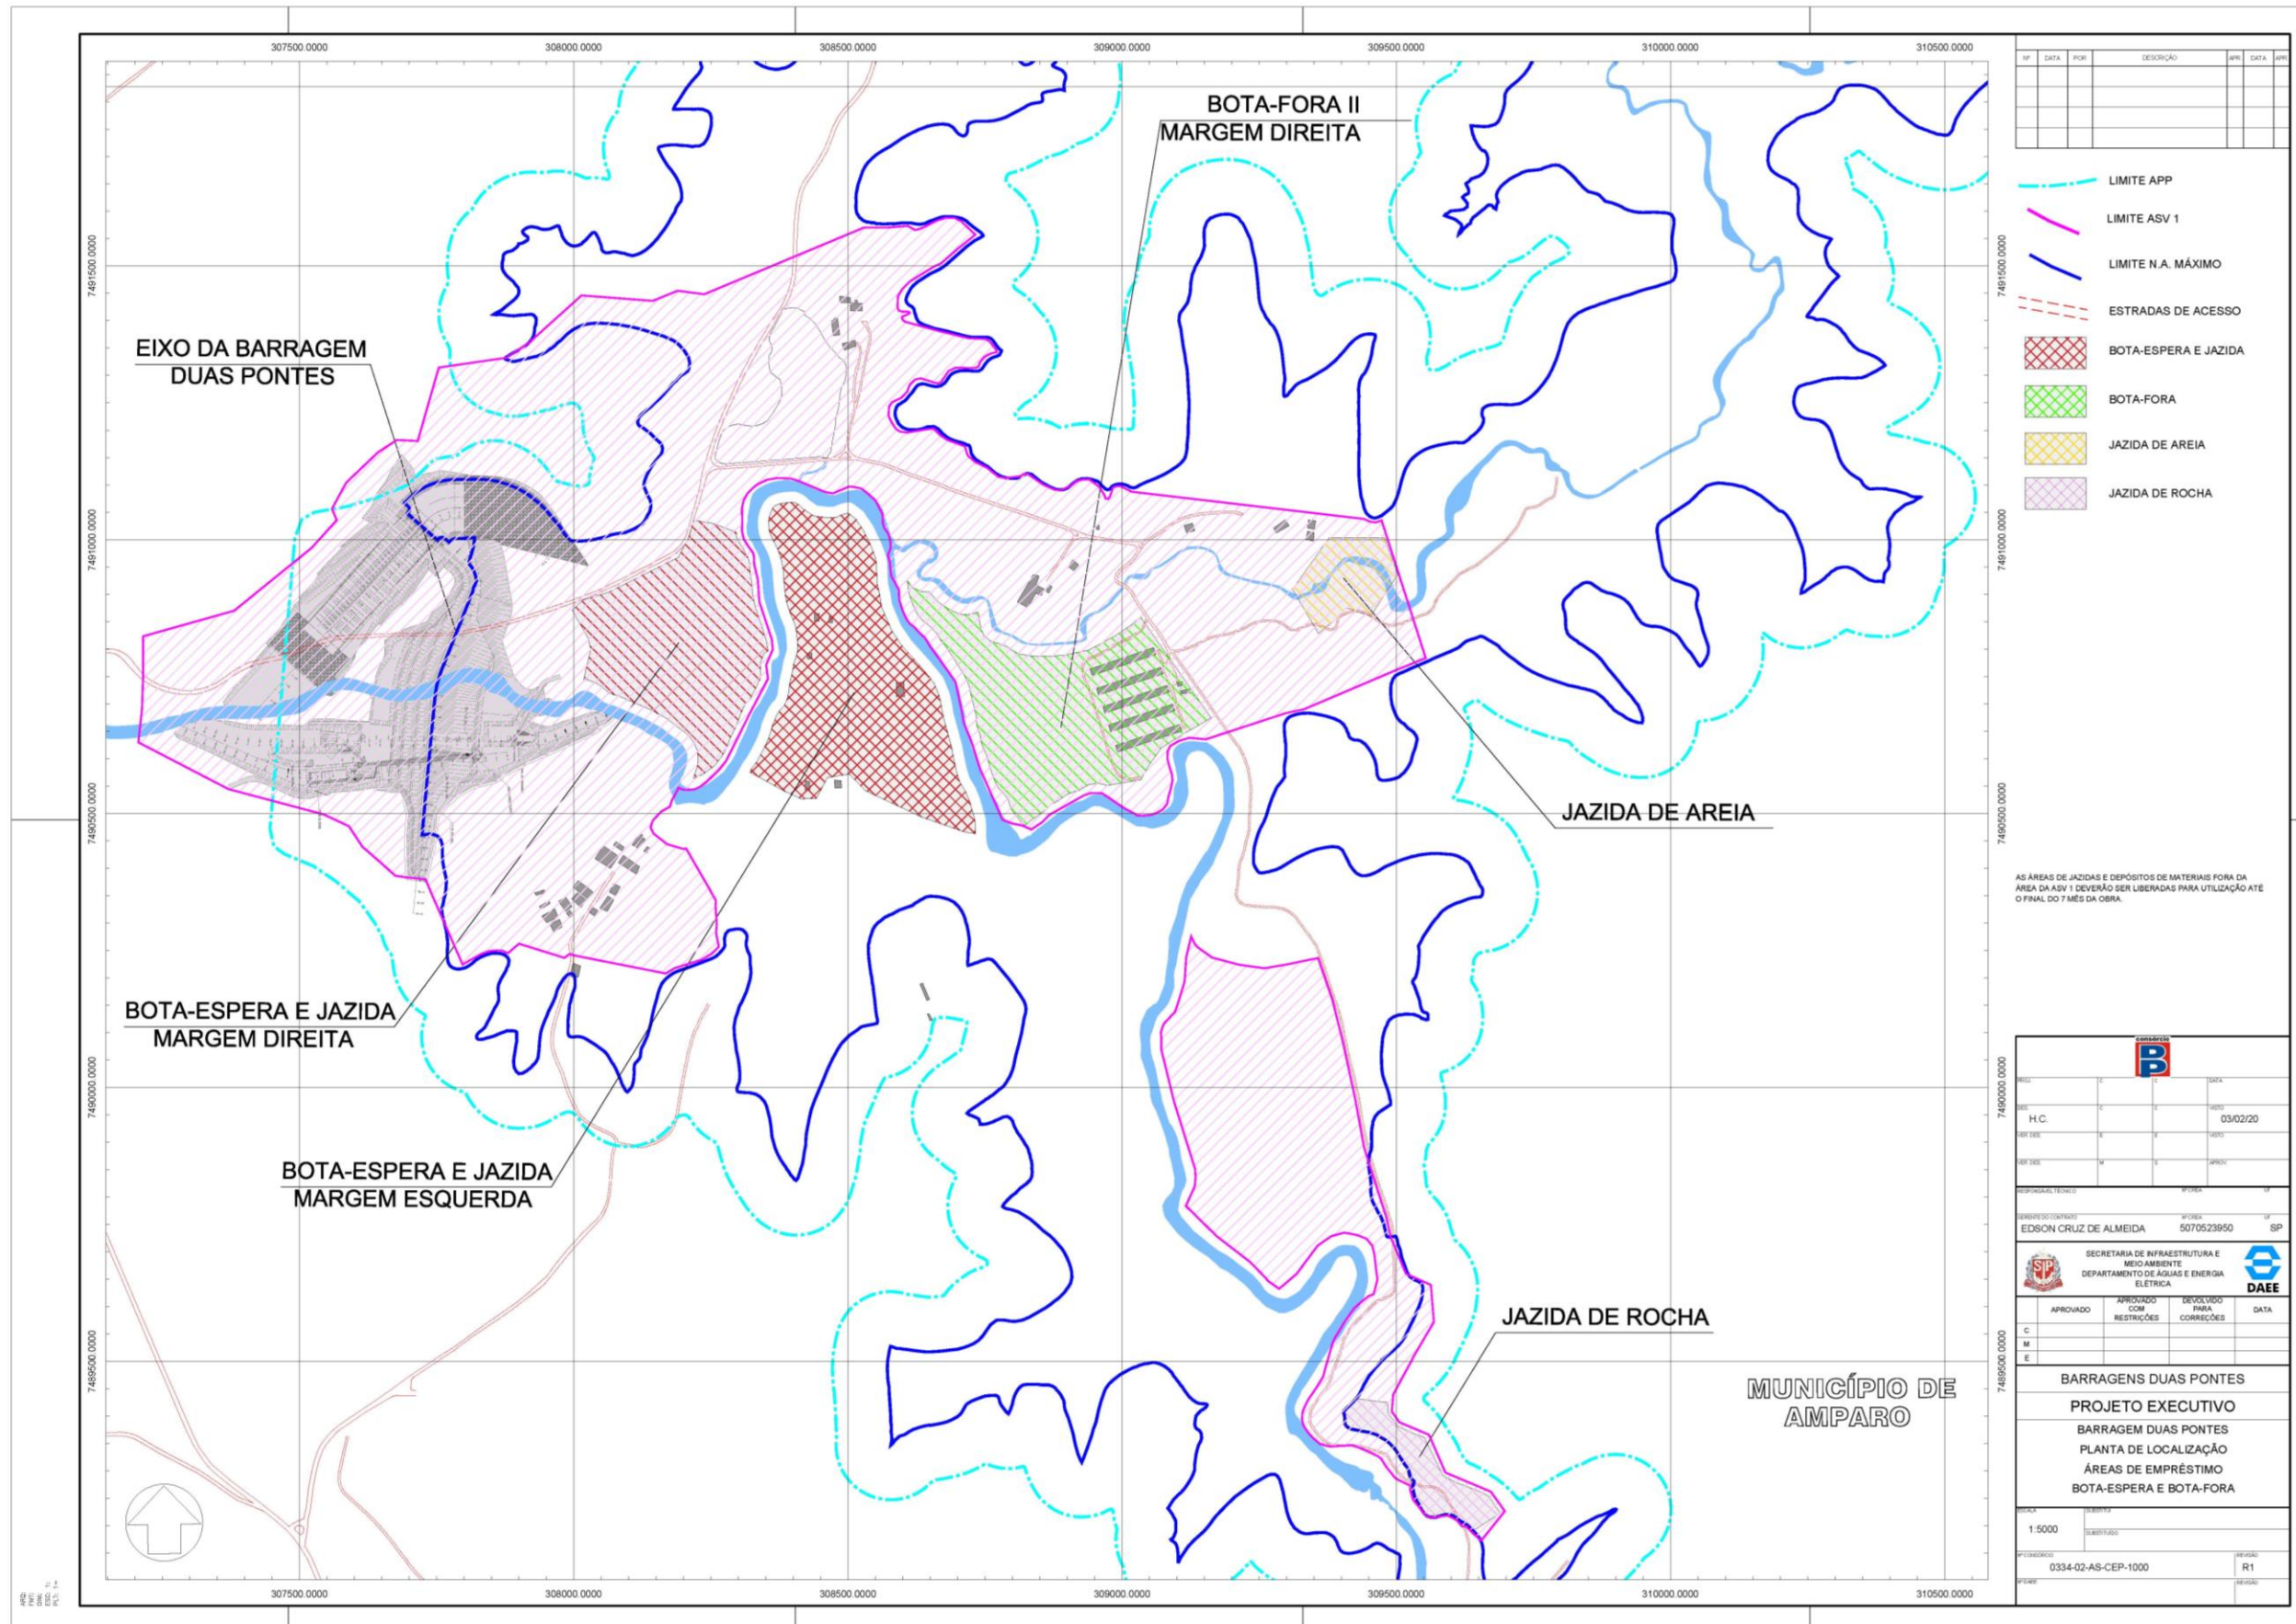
307500.0000 308000.0000 308500.0000 309000.0000 309500.0000 310000.0000 310500.0000

7491500.0000
7491000.0000
7490500.0000
7490000.0000
7489500.0000

| Nº | DATA | POR | DESCRIÇÃO | APR | DATA | APR |
|---|---|---|---|---|---|---|
| | | | | | | |

LIMITE APP
LIMITE ASV 1
LIMITE N.A. MÁXIMO
ESTRADAS DE ACESSO
BOTA-ESPERA E JAZIDA
BOTA-FORA
JAZIDA DE AREIA
JAZIDA DE ROCHA

BOTA-FORA II
MARGEM DIREITA

EIXO DA BARRAGEM
DUAS PONTES

JAZIDA DE AREIA

AS ÁREAS DE JAZIDAS E DEPÓSITOS DE MATERIAIS FORA DA ÁREA DA ASV 1 DEVERÃO SER LIBERADAS PARA UTILIZAÇÃO ATÉ O FINAL DO 7 MÊS DA OBRA.

BOTA-ESPERA E JAZIDA
MARGEM DIREITA

BOTA-ESPERA E JAZIDA
MARGEM ESQUERDA

JAZIDA DE ROCHA

MUNICÍPIO DE
AMPARO

consórcio
BP

PROJ. DATA
DES. H.C. VISTO 03/02/20
VER. DES.
VER. DES. APROV.
RESPONSÁVEL TÉCNICO Nº CREA UF
GERENTE DO CONTRATO EDSON CRUZ DE ALMEIDA Nº CREA 5070523950 UF SP

SECRETARIA DE INFRAESTRUTURA E MEIO AMBIENTE
DEPARTAMENTO DE ÁGUAS E ENERGIA ELÉTRICA
DAEE

| | APROVADO | APROVADO COM RESTRIÇÕES | DEVOLVIDO PARA CORREÇÕES | DATA |
|---|---|---|---|---|
| C | | | | |
| M | | | | |
| E | | | | |

BARRAGENS DUAS PONTES
PROJETO EXECUTIVO
BARRAGEM DUAS PONTES
PLANTA DE LOCALIZAÇÃO
ÁREAS DE EMPRÉSTIMO
BOTA-ESPERA E BOTA-FORA

ESCALA 1:5000 SUBSTITUI SUBSTITUÍDO
Nº CONSÓRCIO 0334-02-AS-CEP-1000 REVISÃO R1
Nº DAEE REVISÃO